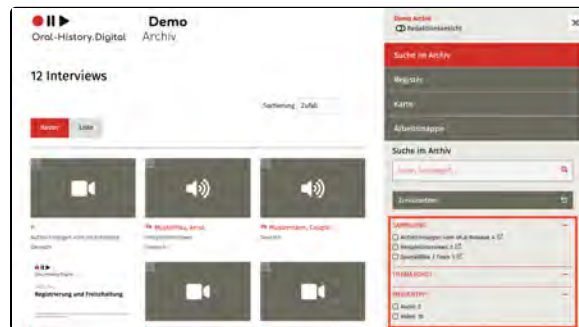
Oral-History.Digital

Demo
Archiv

12 Interviews

Sortierung Zufall

Raster Liste

Aufzeichnungen vom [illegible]
Deutsch

Musterfrau, Anna
Deutsch

Mustermann, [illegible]
Deutsch

Registrierung und Freischaltung

Demo Archiv
Redaktionsansicht

Suche im Archiv

Register

Karte

Arbeitsmappe

Suche im Archiv

Suche, Suchbegriff

Zurücksetzen

SAMMLUNG

Aufzeichnungen vom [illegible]
Beispielinterviews 3
Sonstiges 1

THEMENFELD

MEDIENTYP

Audio 2
Video 10